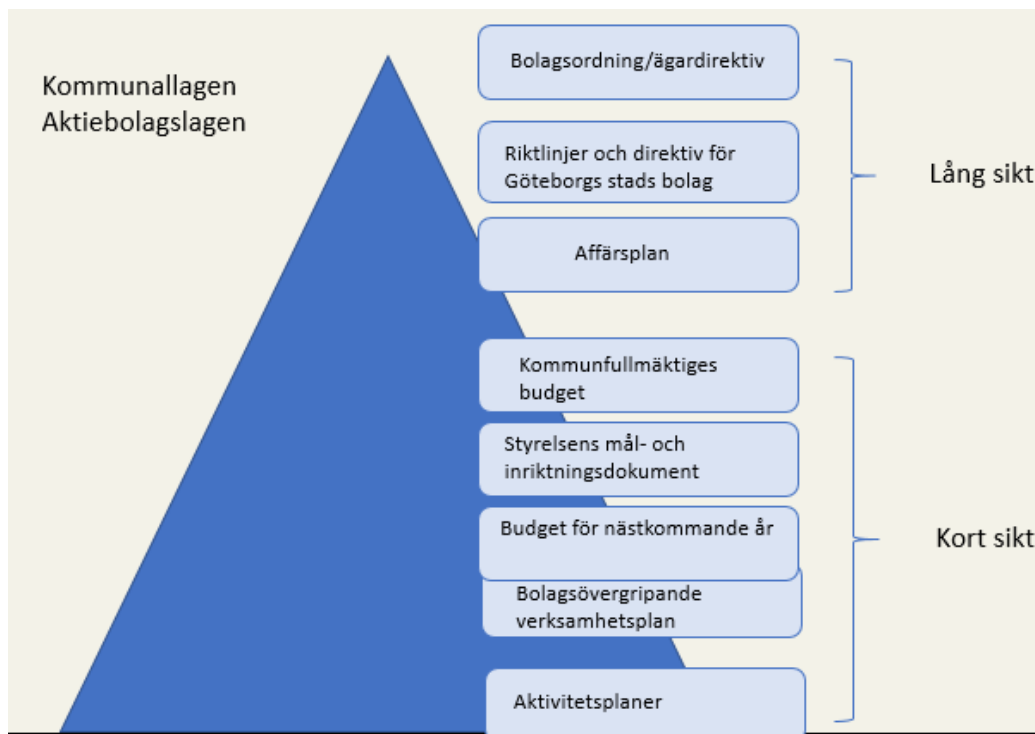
Kommunallagen
Aktiebolagslagen

Bolagsordning/ägardirektiv

Riktlinjer och direktiv för Göteborgs stads bolag

Affärsplan

Lång sikt

Kommunfullmäktiges budget

Styrelsens mål- och inriktningsdokument

Budget för nästkommande år

Bolagsövergripande verksamhetsplan

Aktivitetsplaner

Kort sikt